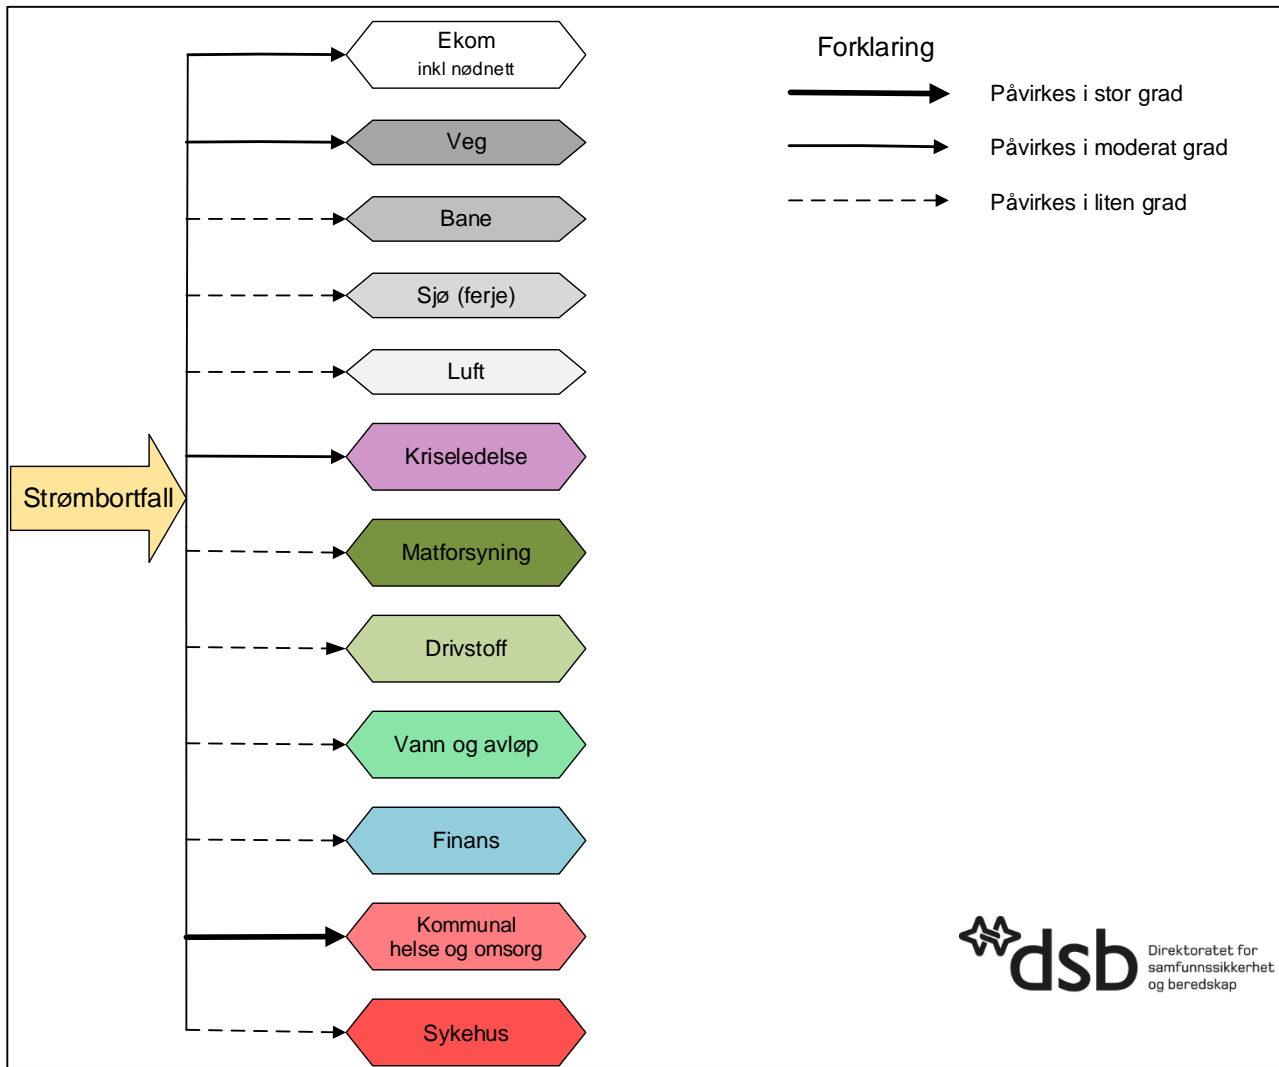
Strømbortfall

Ekom
inkl nødnett

Veg

Bane

Sjø (ferje)

Luft

Kriseledelse

Matforsyning

Drivstoff

Vann og avløp

Finans

Kommunal helse og omsorg

Sykehus

Forklaring

Påvirkes i stor grad

Påvirkes i moderat grad

Påvirkes i liten grad

dsb Direktoratet for samfunnssikkerhet og beredskap